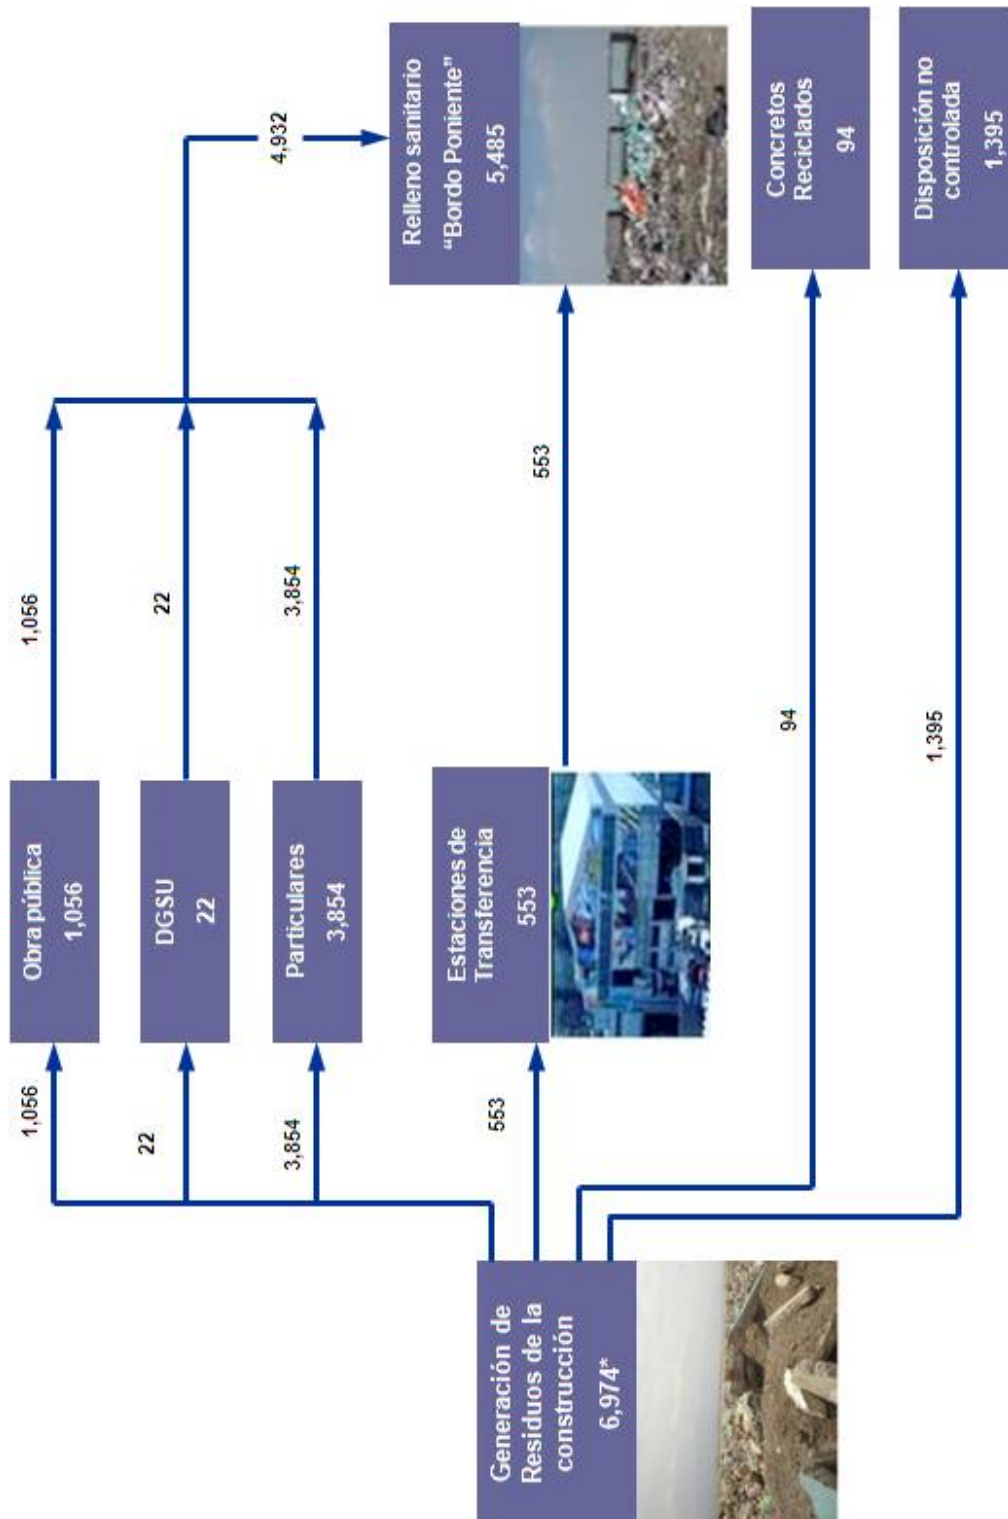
Generación de Residuos de la construcción 6,974*

1,056

22

3,854

553

Obra pública 1,056

DGSU 22

Particulares 3,854

Estaciones de Transferencia 553

1,056

22

3,854

553

94

1,395

4,932

Relleno sanitario “Bordo Poniente” 5,485

Concretos Reciclados 94

Disposición no controlada 1,395